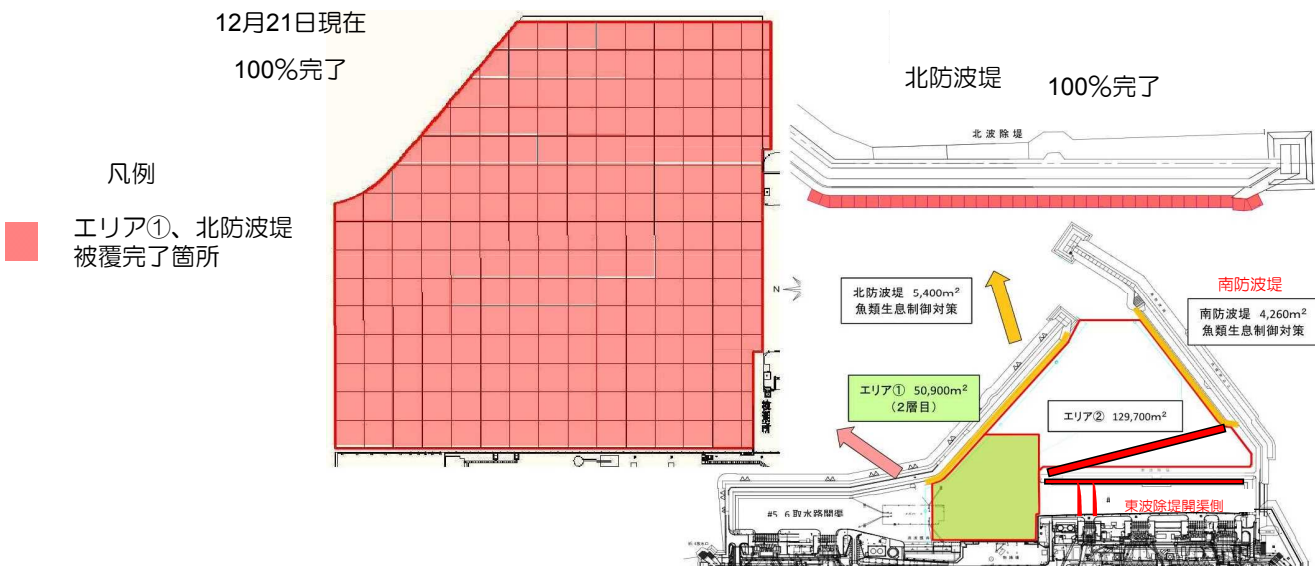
12月21日現在

100%完了

凡例

エリア①、北防波堤被覆完了箇所

北防波堤

100%完了

北波除堤

N

北防波堤 5,400m$^2$
魚類生息制御対策

南防波堤

南防波堤 4,260m$^2$
魚類生息制御対策

エリア① 50,900m$^2$
（2層目）

エリア② 129,700m$^2$

#5 6 取水路開渠

東波除堤開渠側